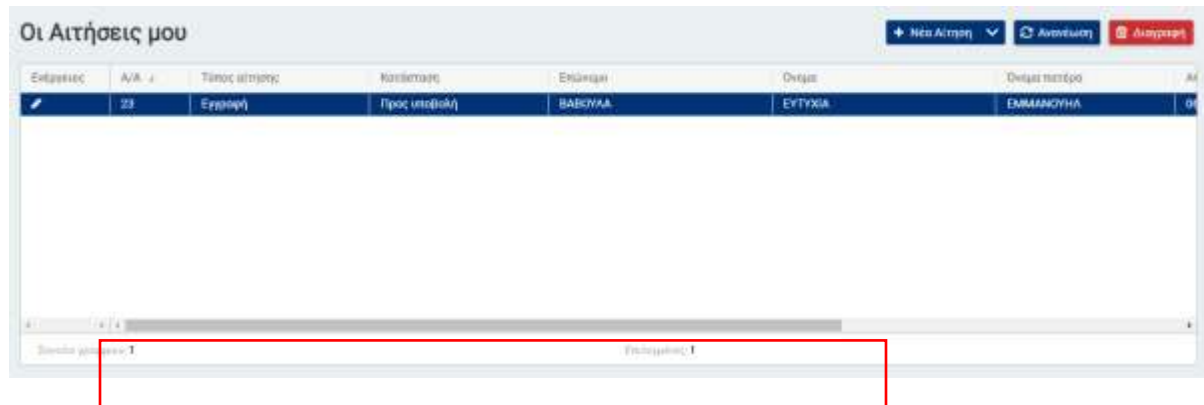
Οι Αιτήσεις μου

+ Νέα Αίτηση | Ανανέωση | Διαγραφή

| Ενέργειες | Α/Α | Τύπος αίτησης | Κατάσταση | Επώνυμο | Όνομα | Όνομα πατέρα | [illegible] |
|---|---|---|---|---|---|---|---|
| | 23 | Εγγραφή | Προς υποβολή | ΒΑΒΟΥΛΑ | ΕΥΤΥΧΙΑ | ΕΜΜΑΝΟΥΗΛ | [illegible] |

Σύνολο γραμμών: 1

Επιλεγμένες: 1